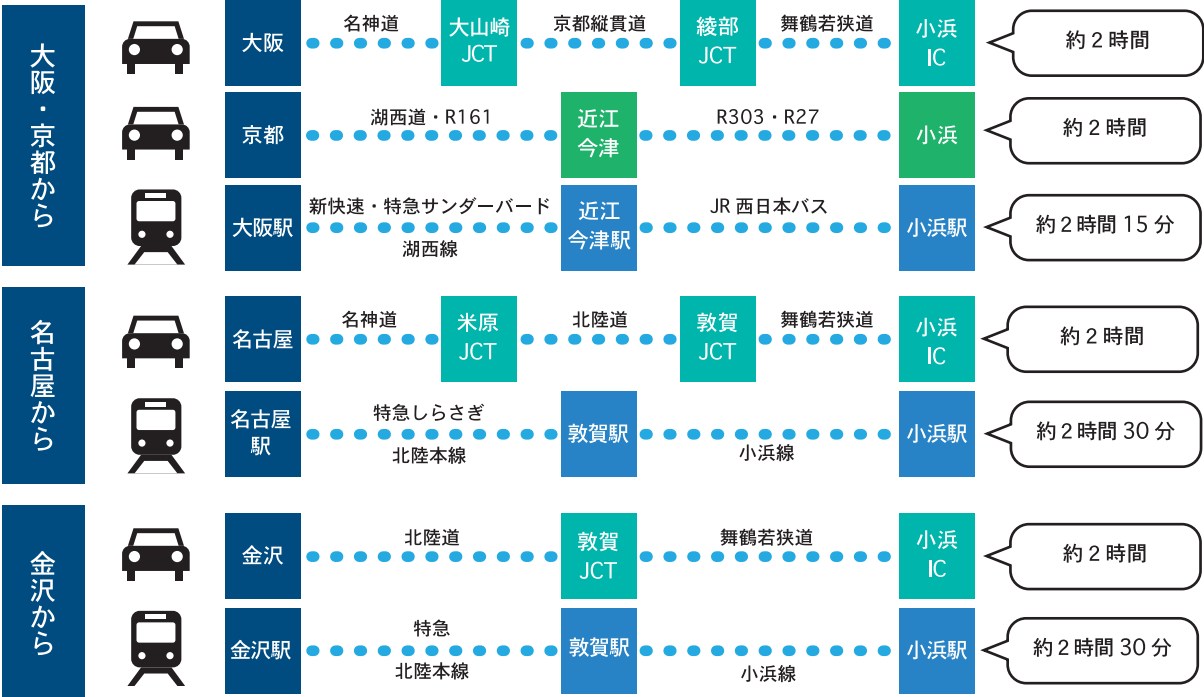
大阪・京都から

大阪 名神道 大山崎JCT 京都縦貫道 綾部JCT 舞鶴若狭道 小浜IC
約２時間

京都 湖西道・R161 近江今津 R303・R27 小浜
約２時間

大阪駅 新快速・特急サンダーバード 湖西線 近江今津駅 JR 西日本バス 小浜駅
約２時間 15 分

名古屋から

名古屋 名神道 米原JCT 北陸道 敦賀JCT 舞鶴若狭道 小浜IC
約２時間

名古屋駅 特急しらさぎ 北陸本線 敦賀駅 小浜線 小浜駅
約２時間 30 分

金沢から

金沢 北陸道 敦賀JCT 舞鶴若狭道 小浜IC
約２時間

金沢駅 特急 北陸本線 敦賀駅 小浜線 小浜駅
約２時間 30 分